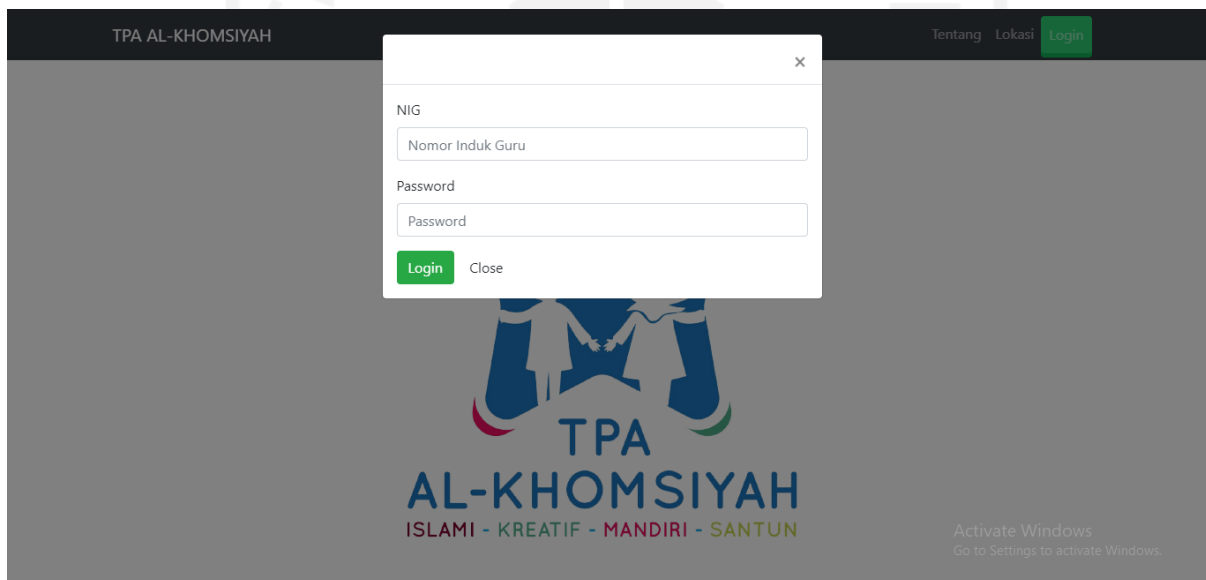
TPA AL-KHOMSIYAH

Tentang Lokasi Login

×

NIG

Nomor Induk Guru

Password

Password

Login Close

TPA

AL-KHOMSIYAH

ISLAMI - KREATIF - MANDIRI - SANTUN

Activate Windows
Go to Settings to activate Windows.